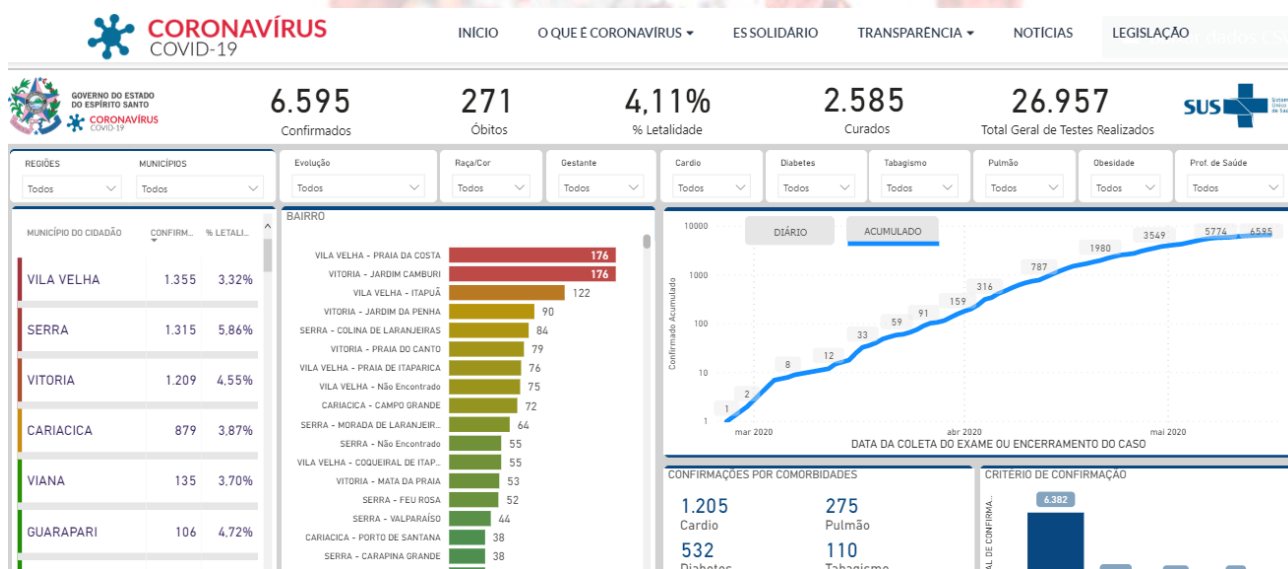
CORONAVÍRUS
COVID-19

INÍCIO O QUE É CORONAVÍRUS ES SOLIDÁRIO TRANSPARÊNCIA NOTÍCIAS LEGISLAÇÃO

GOVERNO DO ESTADO DO ESPÍRITO SANTO
CORONAVÍRUS COVID-19

6.595
Confirmados

271
Óbitos

4,11%
% Letalidade

2.585
Curados

26.957
Total Geral de Testes Realizados

SUS

REGIÕES Todos
MUNICÍPIOS Todos
Evolução Todos
Raça/Cor Todos
Gestante Todos
Cardio Todos
Diabetes Todos
Tabagismo Todos
Pulmão Todos
Obesidade Todos
Prof. de Saúde Todos

| MUNICÍPIO DO CIDADÃO | CONFIRM... | % LETALI... |
|---|---|---|
| VILA VELHA | 1.355 | 3,32% |
| SERRA | 1.315 | 5,86% |
| VITORIA | 1.209 | 4,55% |
| CARIACICA | 879 | 3,87% |
| VIANA | 135 | 3,70% |
| GUARAPARI | 106 | 4,72% |

BAIRRO
VILA VELHA - PRAIA DA COSTA 176
VITORIA - JARDIM CAMBURI 176
VILA VELHA - ITAPUÃ 122
VITORIA - JARDIM DA PENHA 90
SERRA - COLINA DE LARANJEIRAS 84
VITORIA - PRAIA DO CANTO 79
VILA VELHA - PRAIA DE ITAPARICA 76
VILA VELHA - Não Encontrado 75
CARIACICA - CAMPO GRANDE 72
SERRA - MORADA DE LARANJEIR... 64
SERRA - Não Encontrado 55
VILA VELHA - COQUEIRAL DE ITAP... 55
VITORIA - MATA DA PRAIA 53
SERRA - FEU ROSA 52
SERRA - VALPARAÍSO 44
CARIACICA - PORTO DE SANTANA 38
SERRA - CARAPINA GRANDE 38

DIÁRIO ACUMULADO
10000 1000 100 10 1
Confirmado Acumulado
1 2 8 12 33 59 91 159 316 787 1980 3549 5774 6595
mar 2020 abr 2020 mai 2020
DATA DA COLETA DO EXAME OU ENCERRAMENTO DO CASO

CONFIRMAÇÕES POR COMORBIDADES
1.205 Cardio
275 Pulmão
532 Diabetes
110 Tabagismo

CRITÉRIO DE CONFIRMAÇÃO
6.382
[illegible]AL DE CONFIRMA...